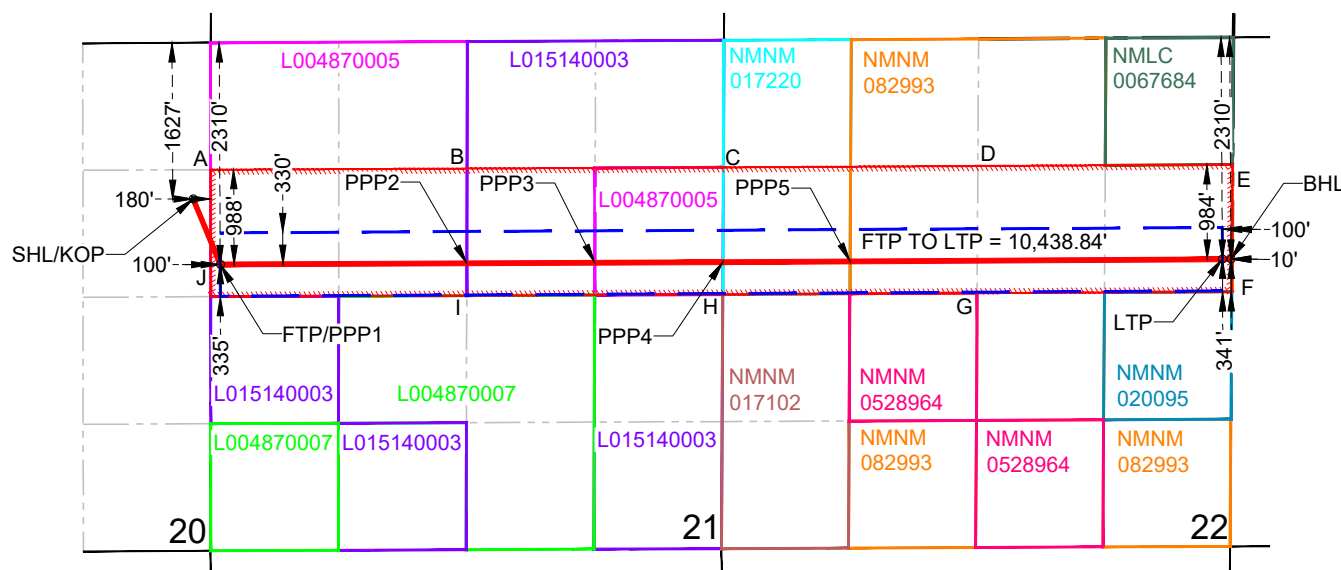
L004870005
L015140003
NMNM 017220
NMNM 082993
NMLC 0067684
1627'
2310'
2310'
A
B
C
D
E
330'
PPP2
PPP3
L004870005
PPP5
BHL
180'
988'
984'
100'
SHL/KOP
FTP TO LTP = 10,438.84'
100'
10'
J
F
I
H
G
FTP/PPP1
PPP4
LTP
335'
341'
L015140003
L004870007
NMNM 017102
NMNM 0528964
NMNM 020095
L004870007
L015140003
L015140003
NMNM 082993
NMNM 0528964
NMNM 082993
20
21
22